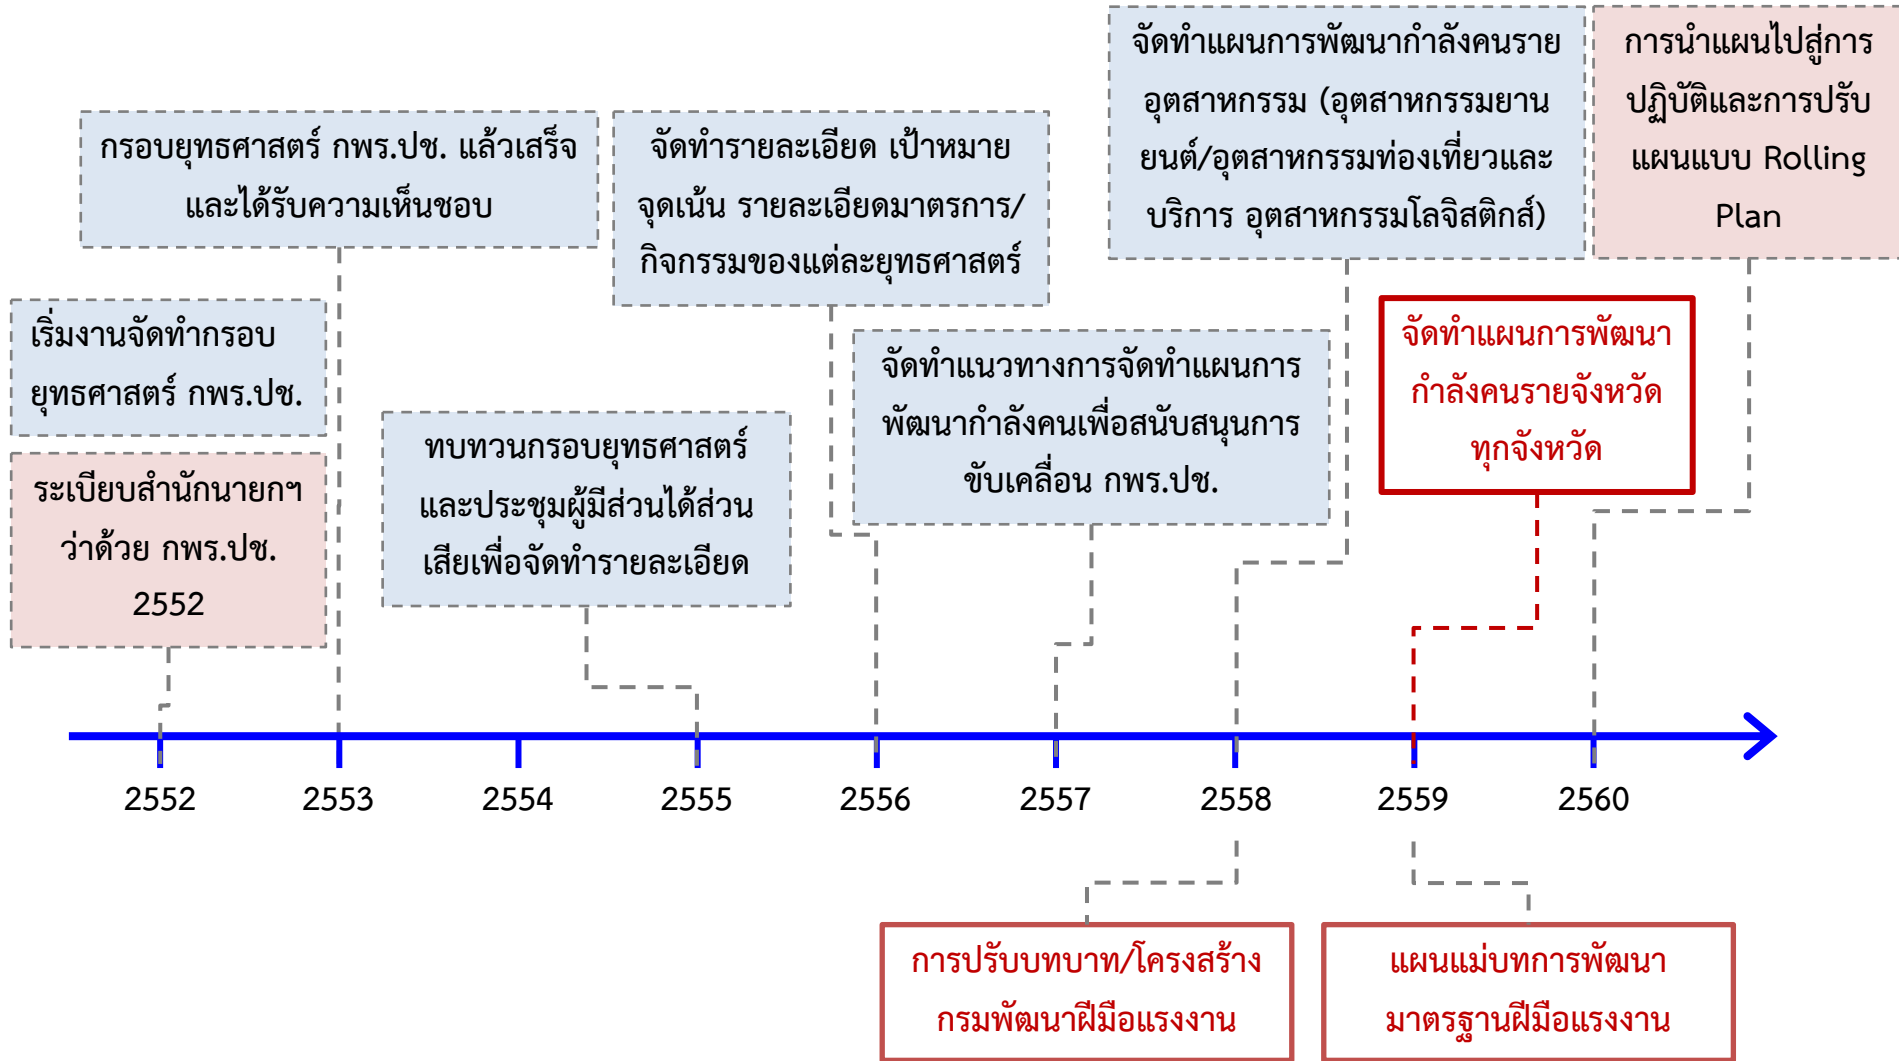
จัดทำแผนการพัฒนากำลังคนรายอุตสาหกรรม (อุตสาหกรรมยานยนต์/อุตสาหกรรมท่องเที่ยวและบริการ อุตสาหกรรมโลจิสติกส์)

การนำแผนไปสู่การปฏิบัติและการปรับแผนแบบ Rolling Plan

กรอบยุทธศาสตร์ กพร.ปช. แล้วเสร็จและได้รับความเห็นชอบ

จัดทำรายละเอียด เป้าหมาย จุดเน้น รายละเอียดมาตรการ/กิจกรรมของแต่ละยุทธศาสตร์

เริ่มงานจัดทำกรอบยุทธศาสตร์ กพร.ปช.

จัดทำแผนการพัฒนากำลังคนรายจังหวัดทุกจังหวัด

จัดทำแนวทางการจัดทำแผนการพัฒนากำลังคนเพื่อสนับสนุนการขับเคลื่อน กพร.ปช.

ระเบียบสำนักนายกฯ ว่าด้วย กพร.ปช. 2552

ทบทวนกรอบยุทธศาสตร์และประชุมผู้มีส่วนได้ส่วนเสียเพื่อจัดทำรายละเอียด

2552 2553 2554 2555 2556 2557 2558 2559 2560

การปรับบทบาท/โครงสร้างกรมพัฒนาฝีมือแรงงาน

แผนแม่บทการพัฒนามาตรฐานฝีมือแรงงาน